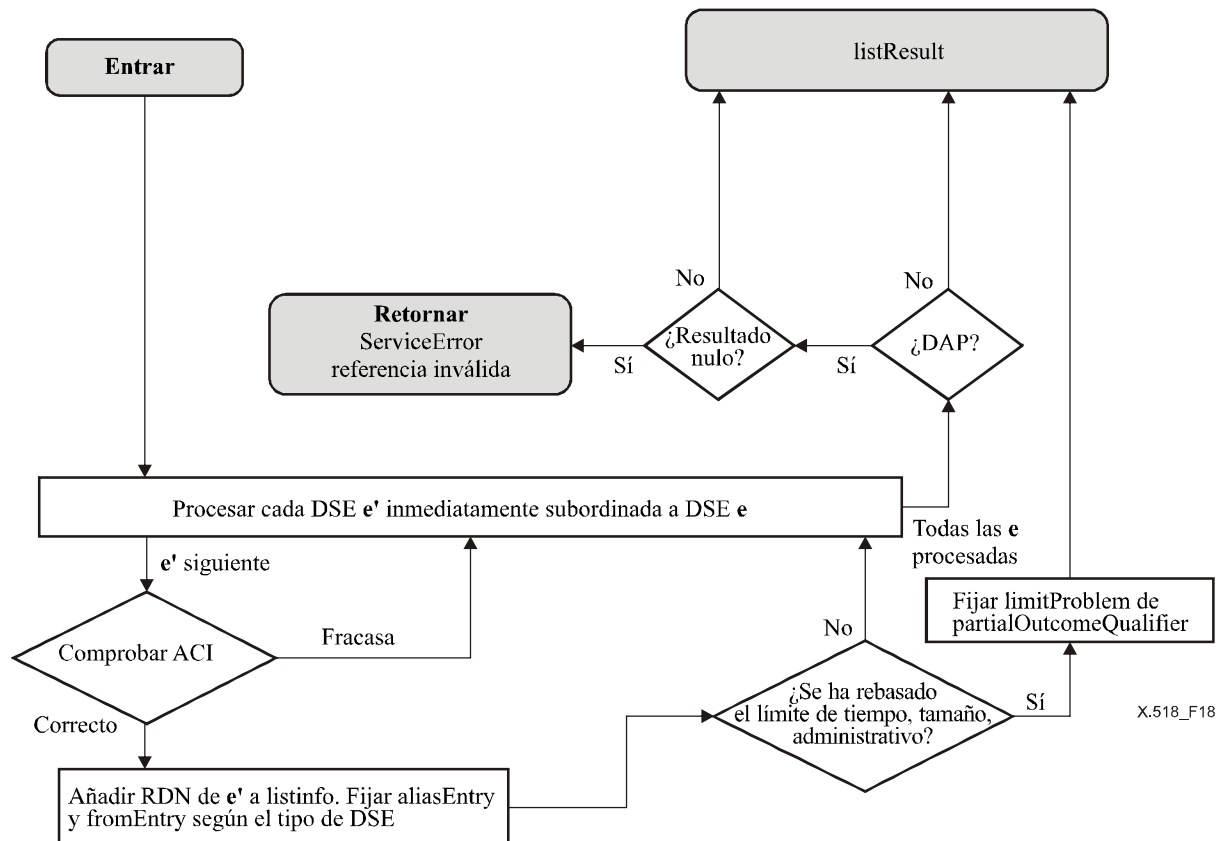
Entrar

listResult

No

No

Retornar
ServiceError
referencia inválida

Sí

¿Resultado nulo?

Sí

¿DAP?

Procesar cada DSE **e'** inmediatamente subordinada a DSE **e**

Todas las **e** procesadas

**e'** siguiente

Fijar limitProblem de partialOutcomeQualifier

Comprobar ACI

Fracasa

No

¿Se ha rebasado el límite de tiempo, tamaño, administrativo?

Sí

X.518_F18

Correcto

Añadir RDN de **e'** a listinfo. Fijar aliasEntry y fromEntry según el tipo de DSE